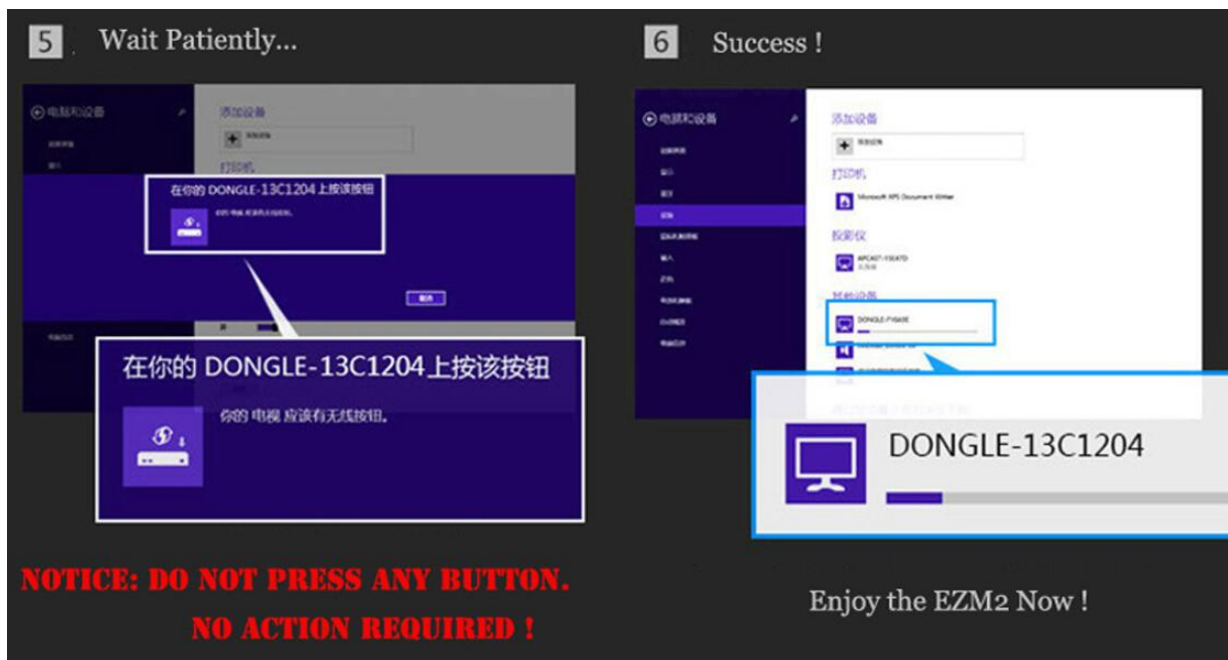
5 Wait Patiently...

电脑和设备

添加设备

打印机

在你的 DONGLE-13C1204 上按该按钮

在你的 DONGLE-13C1204 上按该按钮

你的 电视 应该有无线按钮。

NOTICE: DO NOT PRESS ANY BUTTON.

NO ACTION REQUIRED !

6 Success !

电脑和设备

添加设备

打印机

Microsoft XPS Document Writer

投影仪

其他设备

DONGLE-13C1204

Enjoy the EZM2 Now !